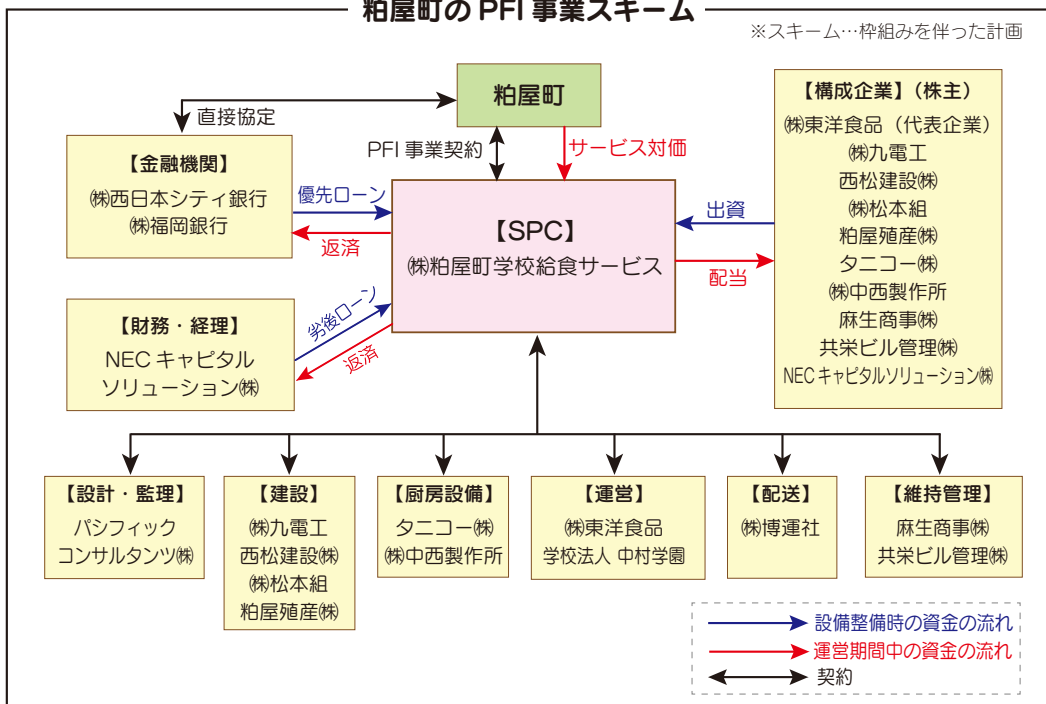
粕屋町の PFI 事業スキーム

※スキーム…枠組みを伴った計画

粕屋町

直接協定

PFI 事業契約

サービス対価

【金融機関】
㈱西日本シティ銀行
㈱福岡銀行

優先ローン

返済

【SPC】
㈱粕屋町学校給食サービス

出資

配当

【構成企業】（株主）
㈱東洋食品（代表企業）
㈱九電工
西松建設㈱
㈱松本組
粕屋殖産㈱
タニコー㈱
㈱中西製作所
麻生商事㈱
共栄ビル管理㈱
NECキャピタルソリューション㈱

【財務・経理】
NEC キャピタル
ソリューション㈱

劣後ローン

返済

【設計・監理】
パシフィック
コンサルタンツ㈱

【建設】
㈱九電工
西松建設㈱
㈱松本組
粕屋殖産㈱

【厨房設備】
タニコー㈱
㈱中西製作所

【運営】
㈱東洋食品
学校法人 中村学園

【配送】
㈱博運社

【維持管理】
麻生商事㈱
共栄ビル管理㈱

設備整備時の資金の流れ
運営期間中の資金の流れ
契約